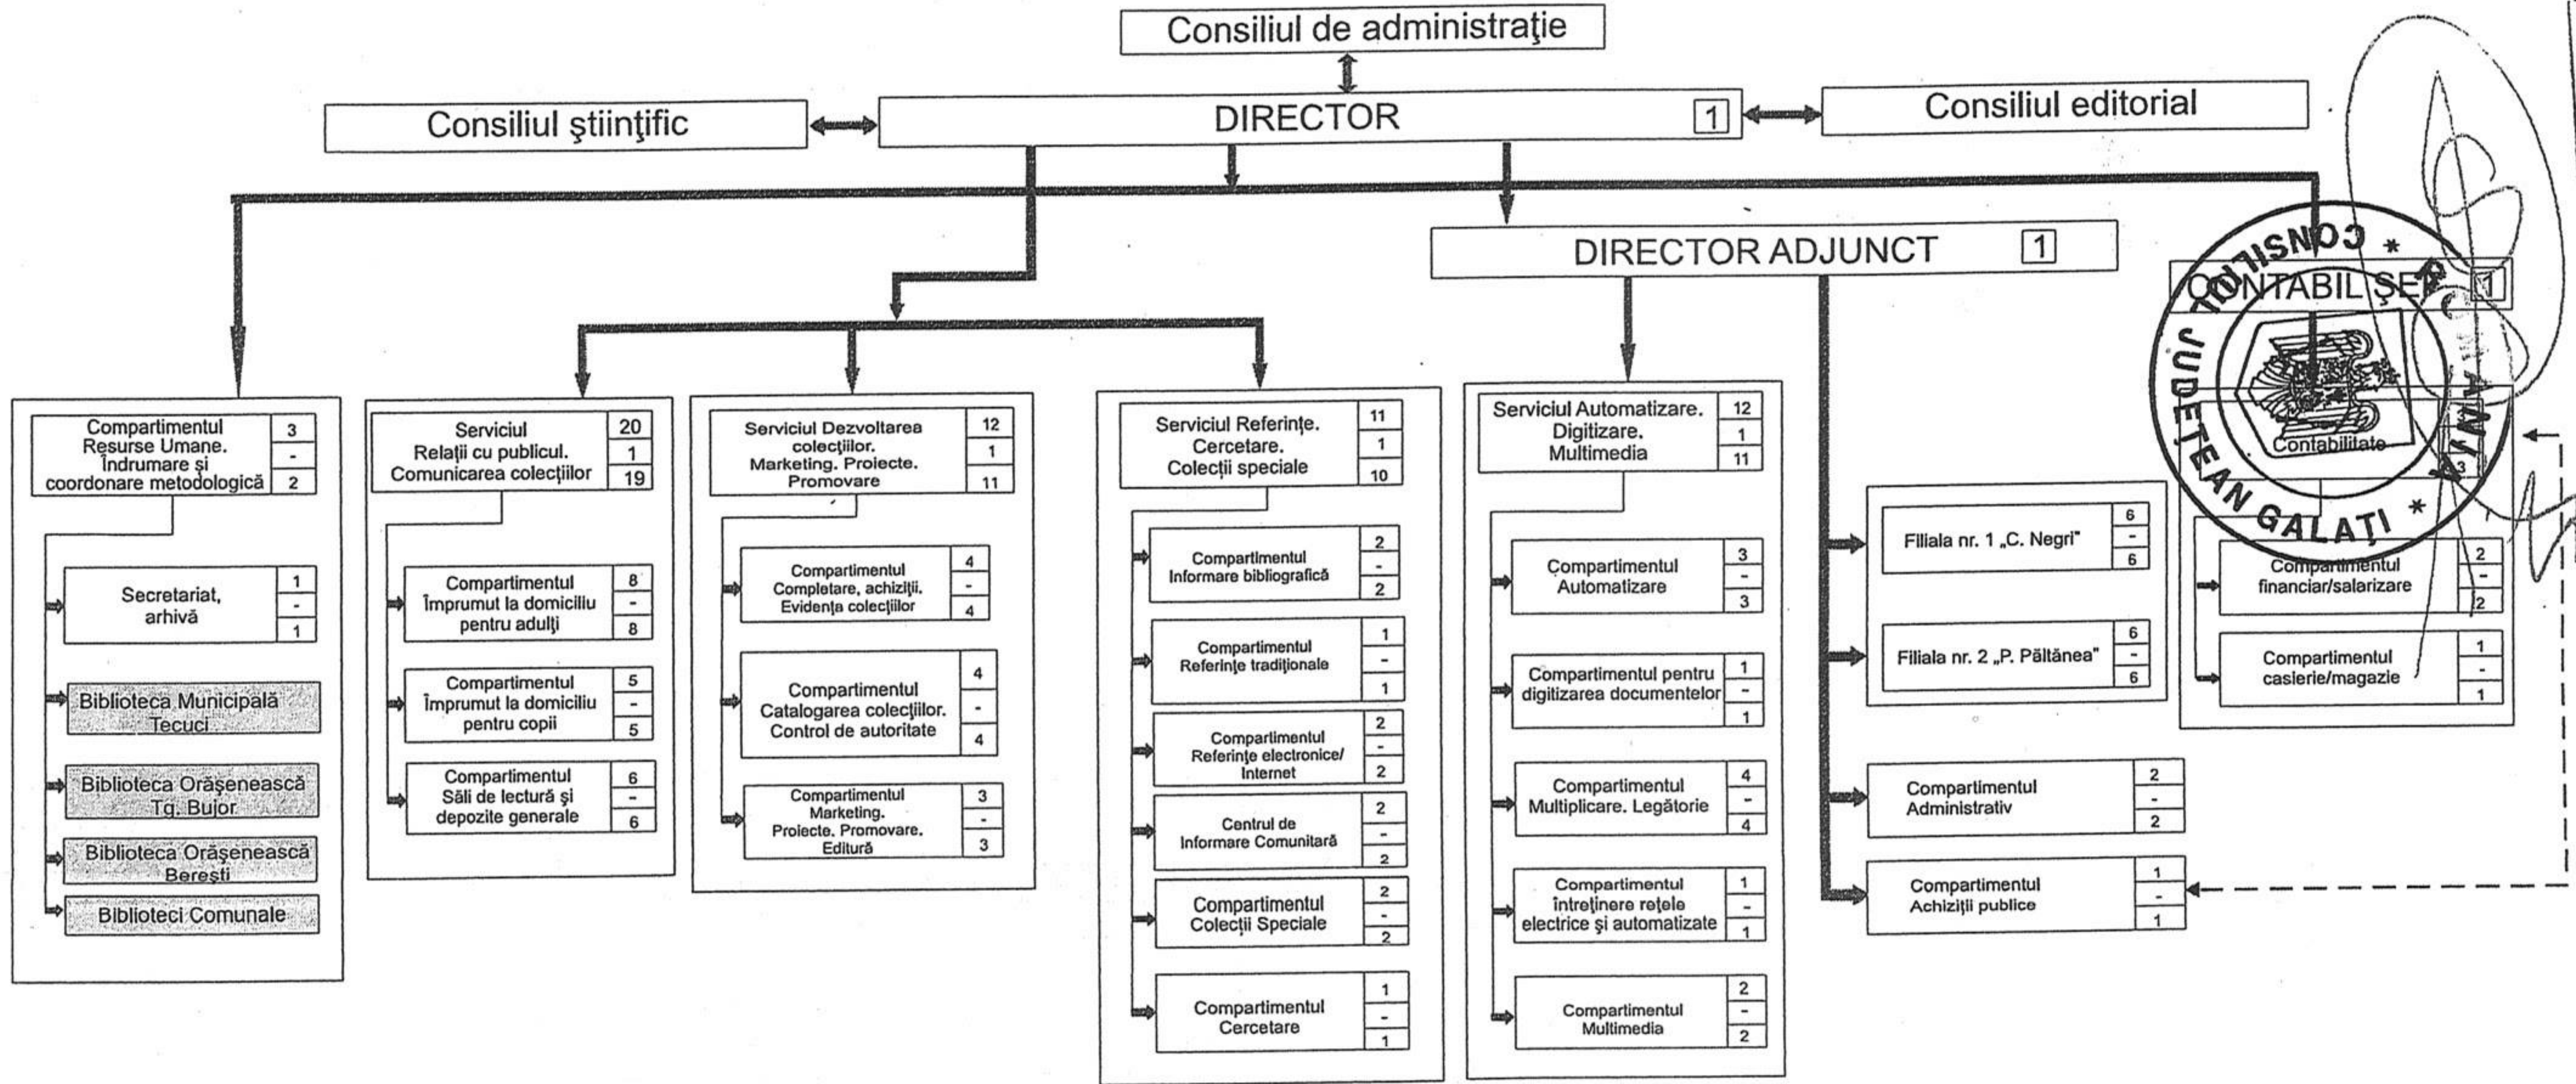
Consiliul de administraţie

Consiliul ştiinţific

DIRECTOR 1

Consiliul editorial

DIRECTOR ADJUNCT 1

CONTABIL ŞEF 1

Compartimentul Resurse Umane. Îndrumare şi coordonare metodologică 3 - 2

Secretariat, arhivă 1 - 1

Biblioteca Municipală Tecuci

Biblioteca Orăşenească Tg. Bujor

Biblioteca Orăşenească Bereşti

Biblioteci Comunale

Serviciul Relaţii cu publicul. Comunicarea colecţiilor 20 1 19

Compartimentul Împrumut la domiciliu pentru adulţi 8 - 8

Compartimentul Împrumut la domiciliu pentru copii 5 - 5

Compartimentul Săli de lectură şi depozite generale 6 - 6

Serviciul Dezvoltarea colecţiilor. Marketing. Proiecte. Promovare 12 1 11

Compartimentul Completare, achiziţii. Evidenţa colecţiilor 4 - 4

Compartimentul Catalogarea colecţiilor. Control de autoritate 4 - 4

Compartimentul Marketing. Proiecte. Promovare. Editură 3 - 3

Serviciul Referinţe. Cercetare. Colecţii speciale 11 1 10

Compartimentul Informare bibliografică 2 - 2

Compartimentul Referinţe tradiţionale 1 - 1

Compartimentul Referinţe electronice/ Internet 2 - 2

Centrul de Informare Comunitară 2 - 2

Compartimentul Colecţii Speciale 2 - 2

Compartimentul Cercetare 1 - 1

Serviciul Automatizare. Digitizare. Multimedia 12 1 11

Compartimentul Automatizare 3 - 3

Compartimentul pentru digitizarea documentelor 1 - 1

Compartimentul Multiplicare. Legătorie 4 - 4

Compartimentul întreţinere reţele electrice şi automatizate 1 - 1

Compartimentul Multimedia 2 - 2

Filiala nr. 1 „C. Negri" 6 - 6

Filiala nr. 2 „P. Păltănea" 6 - 6

Compartimentul Administrativ 2 - 2

Compartimentul Achiziţii publice 1 - 1

Contabilitate 3

Compartimentul financiar/salarizare 2 - 2

Compartimentul casierie/magazie 1 - 1

CONSILIUL JUDEŢEAN GALAŢI * ROMÂNIA *